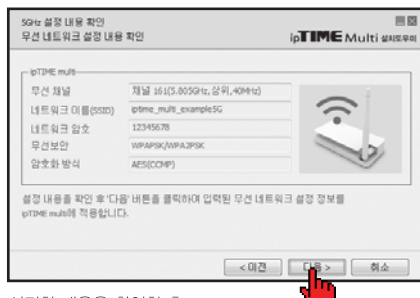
5GHz 설정 내용 확인
무선 네트워크 설정 내용 확인

ipTIME Multi 설치도우미

ipTIME multi

| | |
|---|---|
| 무선 채널 | 채널 161(5.805GHz, 상위, 40MHz) |
| 네트워크 이름(SSID) | iptime_multi_example5G |
| 네트워크 암호 | 12345678 |
| 무선보안 | WPAPSK/WPA2PSK |
| 암호화 방식 | AES(CCMP) |

설정 내용을 확인 후 '다음' 버튼을 클릭하여 입력된 무선 네트워크 설정 정보를 ipTIME multi에 적용합니다.

< 이전 다음 > 취소

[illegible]